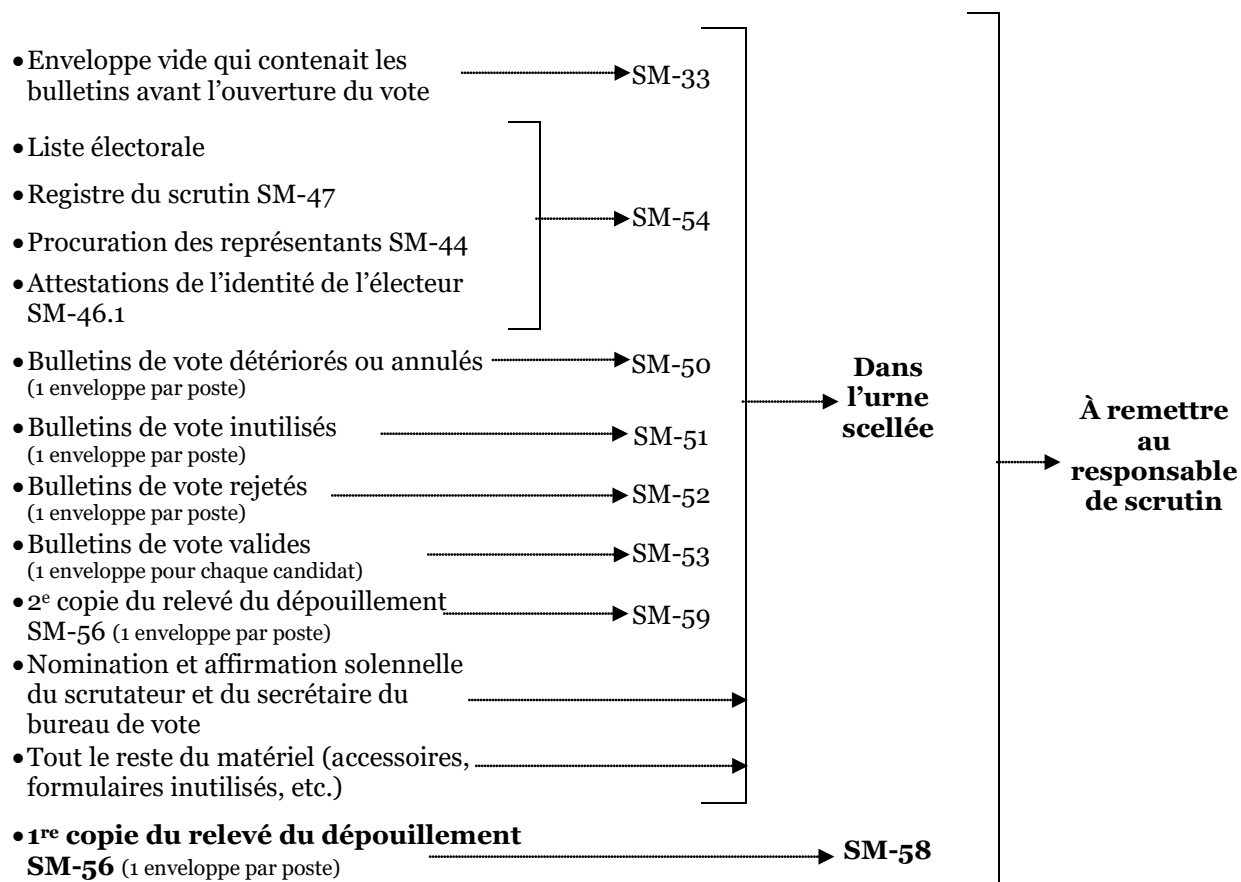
- Enveloppe vide qui contenait les bulletins avant l'ouverture du vote → SM-33

- Liste électorale
- Registre du scrutin SM-47
- Procuration des représentants SM-44
- Attestations de l'identité de l'électeur SM-46.1

→ SM-54

- Bulletins de vote détériorés ou annulés (1 enveloppe par poste) → SM-50
- Bulletins de vote inutilisés (1 enveloppe par poste) → SM-51
- Bulletins de vote rejetés (1 enveloppe par poste) → SM-52
- Bulletins de vote valides (1 enveloppe pour chaque candidat) → SM-53
- 2$^{e}$ copie du relevé du dépouillement SM-56 (1 enveloppe par poste) → SM-59
- Nomination et affirmation solennelle du scrutateur et du secrétaire du bureau de vote
- Tout le reste du matériel (accessoires, formulaires inutilisés, etc.)

→ **Dans l'urne scellée**

- **1$^{re}$ copie du relevé du dépouillement SM-56** (1 enveloppe par poste) → **SM-58**

→ **À remettre au responsable de scrutin**